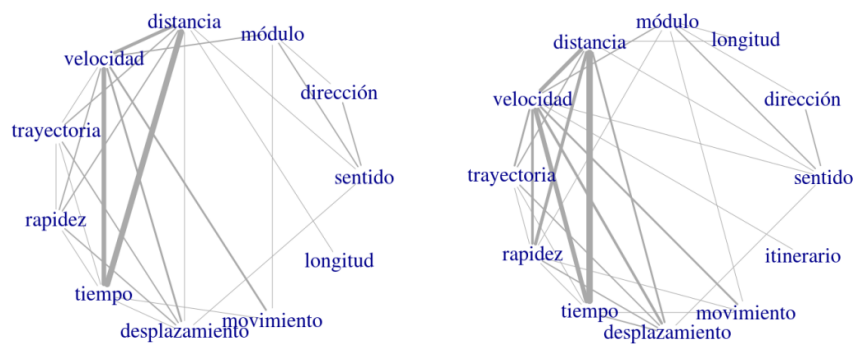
distancia
módulo
velocidad
dirección
trayectoria
sentido
rapidez
longitud
tiempo
desplazamiento
movimiento

módulo
distancia
longitud
velocidad
dirección
trayectoria
sentido
rapidez
itinerario
tiempo
movimiento
desplazamiento